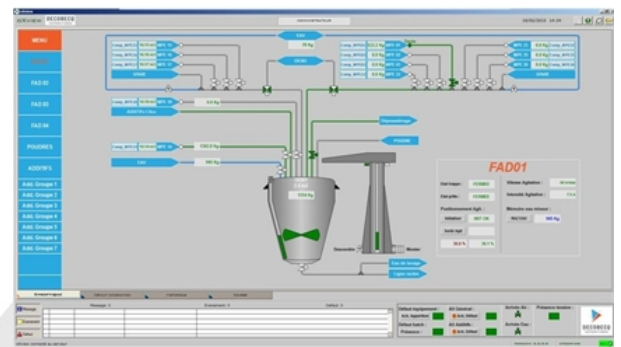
DECOMECO

MENU

FAD 02

FAD 03

FAD 04

POUDRES

ADDITIFS

Add. Groupe 1

Add. Groupe 2

Add. Groupe 3

Add. Groupe 4

Add. Groupe 5

Add. Groupe 6

Add. Groupe 7

EAU

SPARE

SPARE

ADDITIFS Filler

EAU

POUDRE

Décompactage

FAD01

Vitesse Agitateur :

Intensité Agitateur :

Positionnement Agit :

Mémoire eau mixeur :

Descendre

Monter

Eau de lavage

Vapeur rinçage

Synoptique

Message

Evènement

Défaut

Message

Evènement

Défaut

DECOMECO